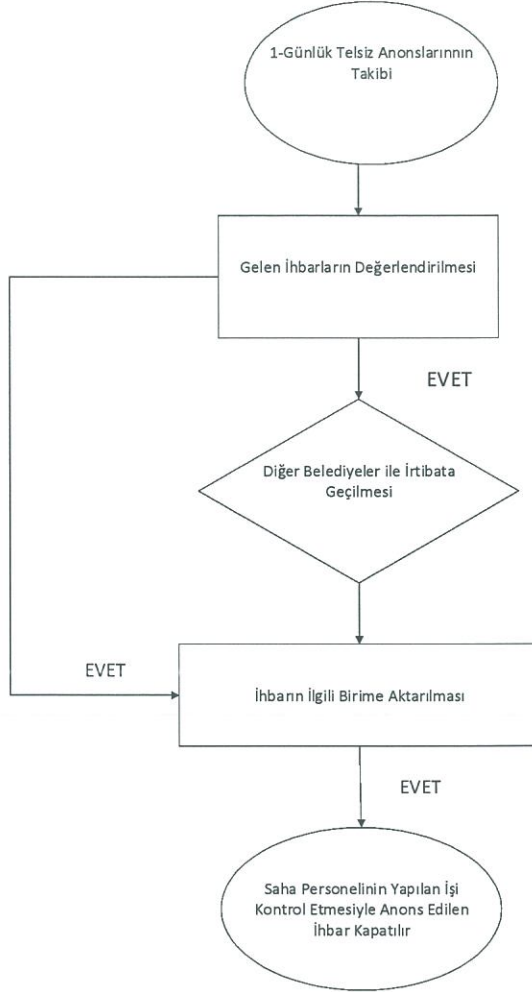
1-Günlük Telsiz Anonslarınnın Takibi

Gelen İhbarların Değerlendirilmesi

EVET

Diğer Belediyeler ile İrtibata Geçilmesi

EVET

İhbarın İlgili Birime Aktarılması

EVET

Saha Personelinin Yapılan İşi Kontrol Etmesiyle Anons Edilen İhbar Kapatılır